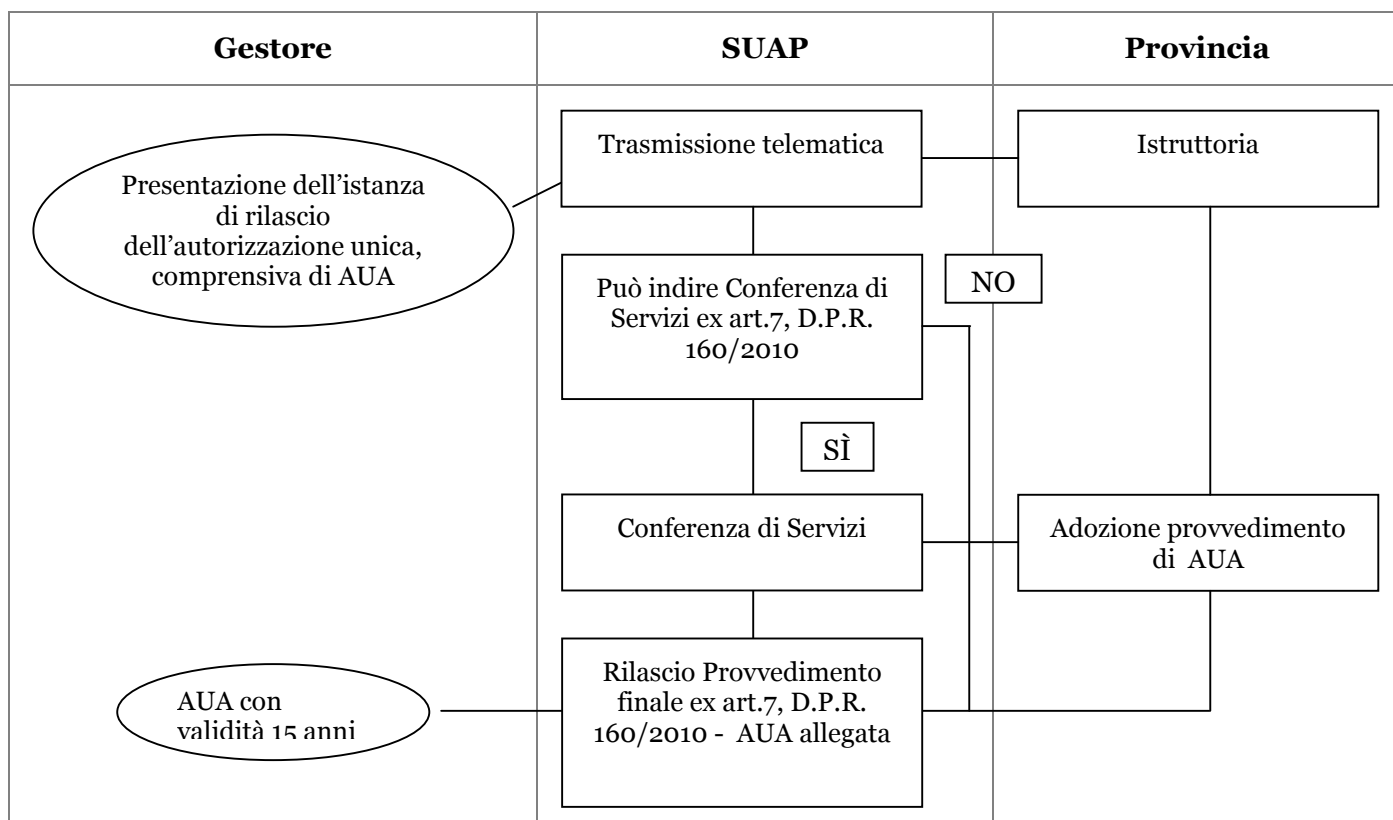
| Gestore | SUAP | Provincia |
|---|---|---|

Trasmissione telematica

Istruttoria

Presentazione dell'istanza di rilascio dell'autorizzazione unica, comprensiva di AUA

Può indire Conferenza di Servizi ex art.7, D.P.R. 160/2010

NO

SÌ

Conferenza di Servizi

Adozione provvedimento di AUA

AUA con validità 15 anni

Rilascio Provvedimento finale ex art.7, D.P.R. 160/2010 - AUA allegata